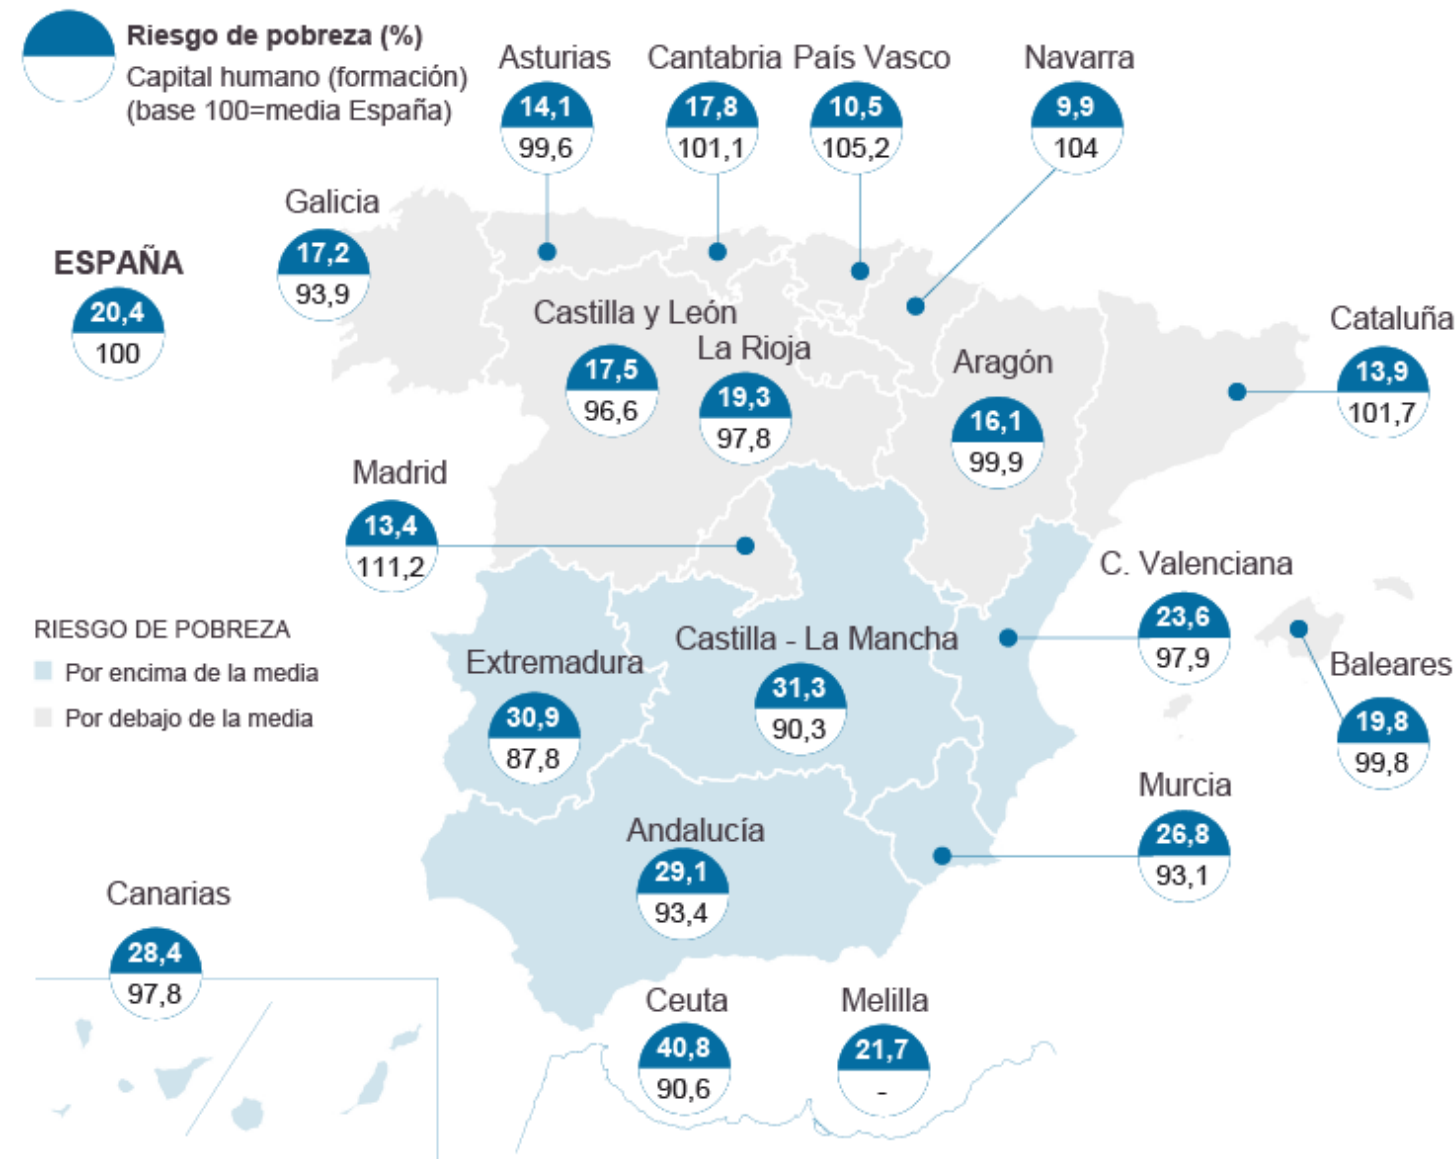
Riesgo de pobreza (%)
Capital humano (formación) (base 100=media España)

ESPAÑA
20,4
100

Galicia
17,2
93,9

Asturias
14,1
99,6

Cantabria
17,8
101,1

País Vasco
10,5
105,2

Navarra
9,9
104

Castilla y León
17,5
96,6

La Rioja
19,3
97,8

Aragón
16,1
99,9

Cataluña
13,9
101,7

Madrid
13,4
111,2

C. Valenciana
23,6
97,9

Baleares
19,8
99,8

RIESGO DE POBREZA
Por encima de la media
Por debajo de la media

Extremadura
30,9
87,8

Castilla - La Mancha
31,3
90,3

Murcia
26,8
93,1

Andalucía
29,1
93,4

Canarias
28,4
97,8

Ceuta
40,8
90,6

Melilla
21,7
-